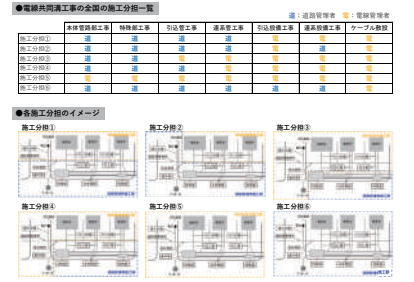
●電線共同溝工事の全国の施工分担一覧

道：道路管理者　電：電線管理者

| | 本体管路部工事 | 特殊部工事 | 引込管工事 | 連系管工事 | 引込設備工事 | 連系設備工事 | ケーブル敷設 |
|---|---|---|---|---|---|---|---|
| 施工分担① | 道 | 道 | 道 | 道 | 道 | 電 | 電 |
| 施工分担② | 道 | 道 | 道 | 電 | 道 | 電 | 電 |
| 施工分担③ | 道 | 道 | 電 | 道 | 電 | 電 | 電 |
| 施工分担④ | 道 | 道 | 電 | 電 | 電 | 電 | 電 |
| 施工分担⑤ | 道 | 道 | 電 | 電 | 電 | 電 | 電 |
| 施工分担⑥ | 道 | 道 | 電 | 電 | 電 | 電 | 電 |

●各施工分担のイメージ

施工分担①

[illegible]

施工分担②

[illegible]

施工分担③

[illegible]

施工分担④

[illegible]

施工分担⑤

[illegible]

施工分担⑥

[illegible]